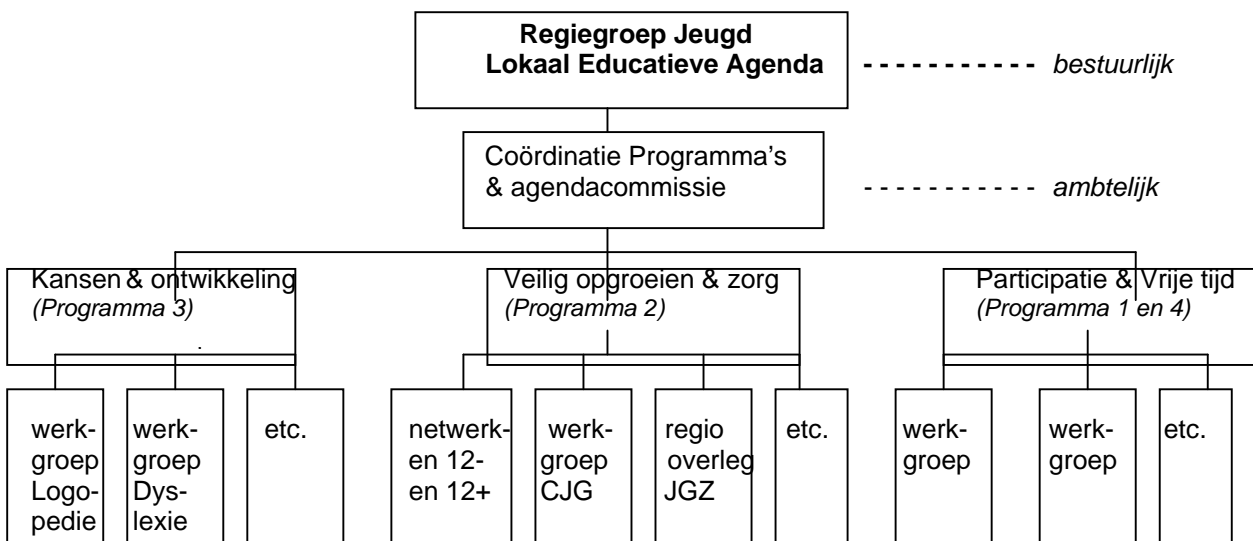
**Regiegroep Jeugd Lokaal Educatieve Agenda**

----------- *bestuurlijk*

Coördinatie Programma's & agendacommissie

----------- *ambtelijk*

Kansen & ontwikkeling
*(Programma 3)*

Veilig opgroeien & zorg
*(Programma 2)*

Participatie & Vrije tijd
*(Programma 1 en 4)*

werkgroep Logopedie

werkgroep Dyslexie

etc.

netwerken 12- en 12+

werkgroep CJG

regio overleg JGZ

etc.

werkgroep

werkgroep

etc.